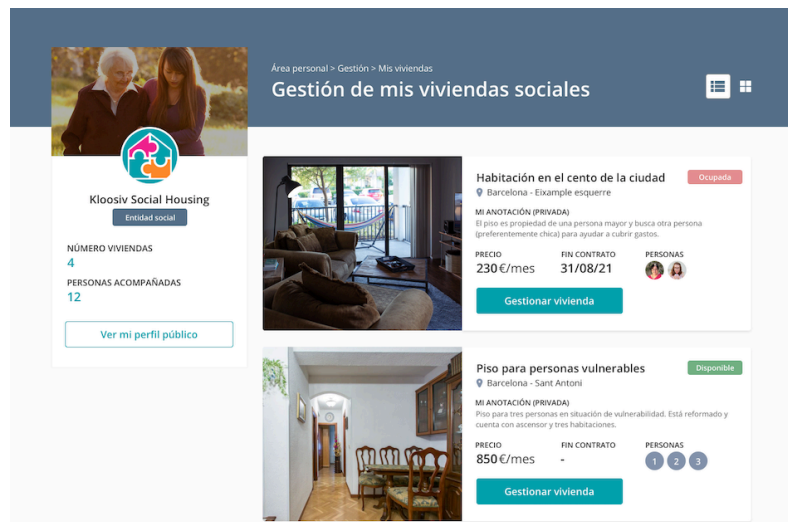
Área personal > Gestión > Mis viviendas

Gestión de mis viviendas sociales

Kloosiv Social Housing

Entidad social

NÚMERO VIVIENDAS
4

PERSONAS ACOMPAÑADAS
12

Ver mi perfil público

Habitación en el cento de la ciudad

Ocupada

Barcelona - Eixample esquerre

MI ANOTACIÓN (PRIVADA)
El piso es propiedad de una persona mayor y busca otra persona (preferentemente chica) para ayudar a cubrir gastos.

PRECIO
230€/mes

FIN CONTRATO
31/08/21

PERSONAS

Gestionar vivienda

Piso para personas vulnerables

Disponible

Barcelona - Sant Antoni

MI ANOTACIÓN (PRIVADA)
Piso para tres personas en situación de vulnerabilidad. Está reformado y cuenta con ascensor y tres habitaciones.

PRECIO
850€/mes

FIN CONTRATO
-

PERSONAS
1 2 3

Gestionar vivienda